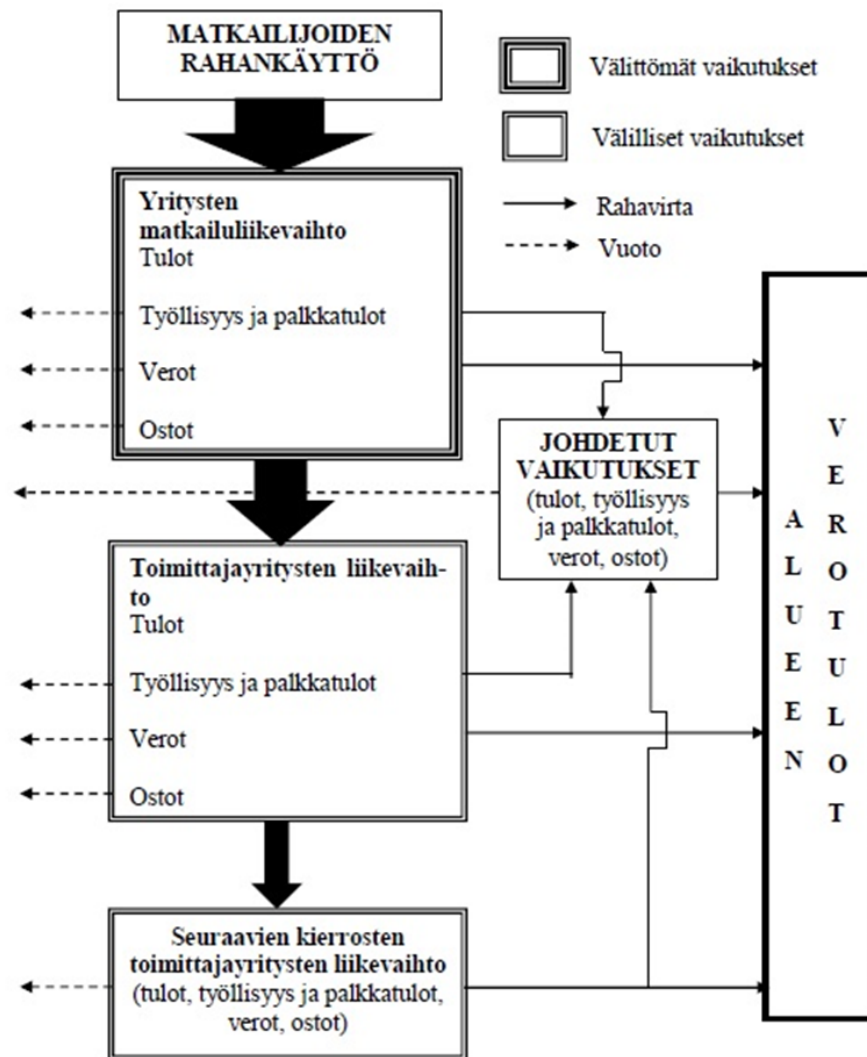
MATKAILIJOIDEN RAHANKÄYTTÖ

Välittömät vaikutukset

Välilliset vaikutukset

Rahavirta

Vuoto

Yritysten matkailuliikevaihto
Tulot

Työllisyys ja palkkatulot

Verot

Ostot

JOHDETUT VAIKUTUKSET
(tulot, työllisyys ja palkkatulot, verot, ostot)

Toimittajayritysten liikevaihto
Tulot

Työllisyys ja palkkatulot

Verot

Ostot

Seuraavien kierrosten toimittajayritysten liikevaihto
(tulot, työllisyys ja palkkatulot, verot, ostot)

ALUEEN VEROTULOT